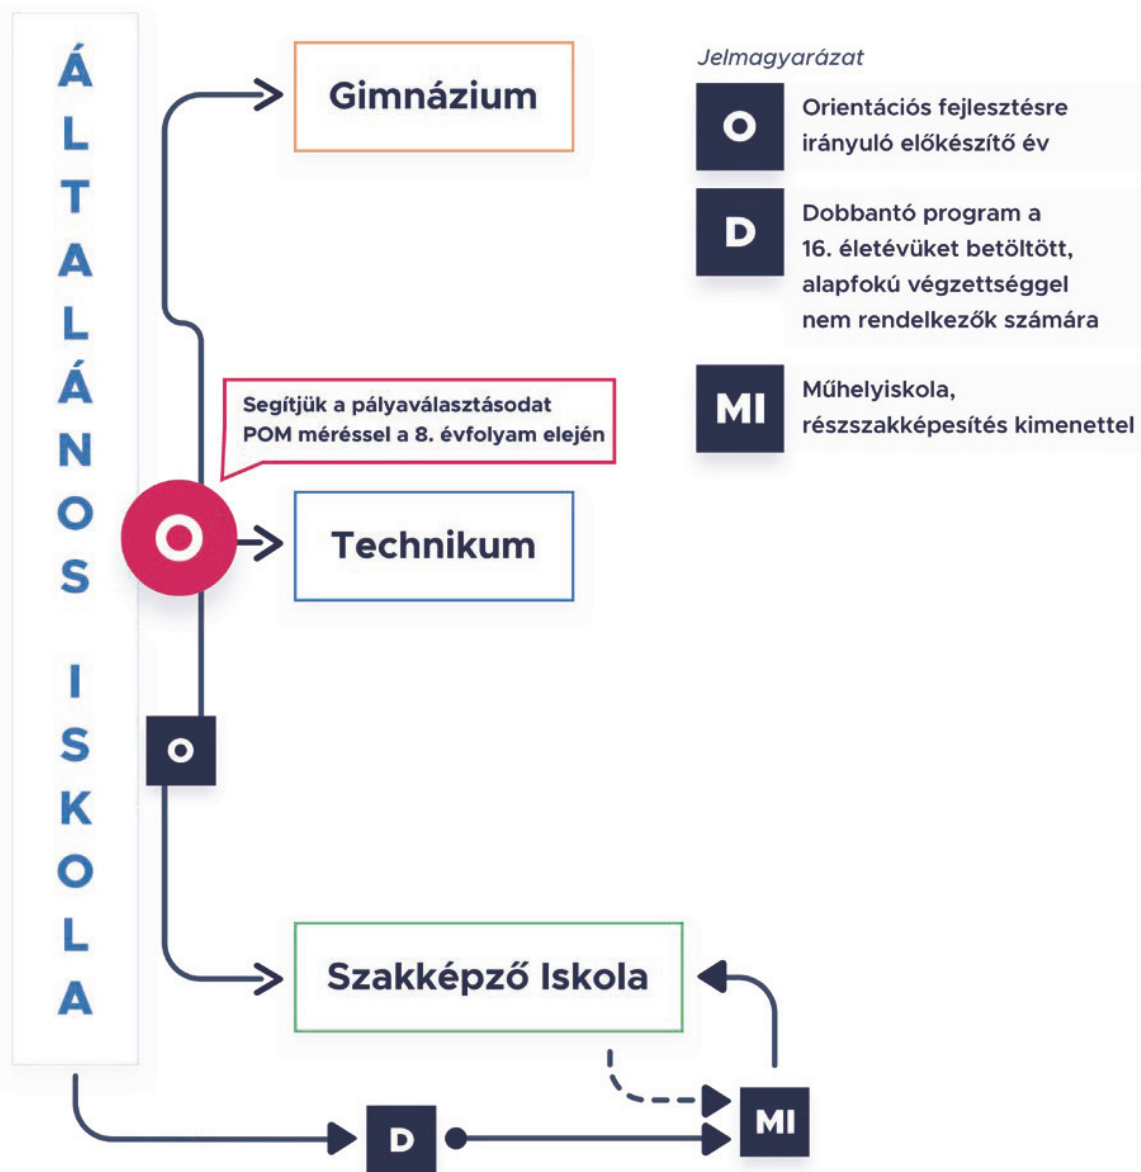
ÁLTALÁNOS ISKOLA

Gimnázium

Jelmagyarázat

O Orientációs fejlesztésre irányuló előkészítő év

D Dobbantó program a 16. életévüket betöltött, alapfokú végzettséggel nem rendelkezők számára

MI Műhelyiskola, részszakképesítés kimenettel

Segítjük a pályaválasztásodat POM méréssel a 8. évfolyam elején

O

Technikum

O

Szakképző Iskola

D

MI